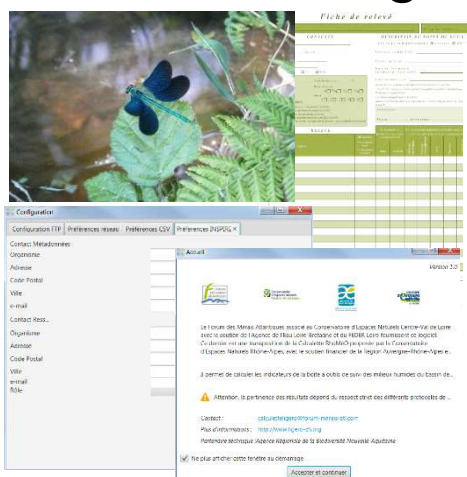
Fiche de relevé

Configuration

Configuration FTP | Préférences réseau | Préférences CSV | Préférences INSPIRE

Contact Metadonnées
Organisme
Adresse
Code Postal
Ville
e-mail
Contact Ress...
Organisme
Adresse
Code Postal
Ville
e-mail
Rôle

Accueil

Version 3.0

Le Forum des Marais Atlantiques associé au Conservatoire d'Espaces Naturels Centre-Val de Loire avec le soutien de l'Agence de l'Eau Loire Bretagne et du FEDER Loire fournissent ce logiciel. Ce dernier est une transposition de la Calculette RhoMéO proposée par le Conservatoire d'Espaces Naturels Rhône-Alpes, avec le soutien financier de la Région Auvergne-Rhône-Alpes e...

Il permet de calculer les indicateurs de la boîte à outils de suivi des milieux humides du bassin de...

Attention, la pertinence des résultats dépend du respect strict des différents protocoles de ...

Contact : calculette@forum-marais-atl.com
Plus d'informations : http://www.rhoméo-bao.fr
Partenaire technique : Agence Régionale de la Biodiversité Nouvelle Aquitaine

Ne plus afficher cette fenêtre au démarrage

Accepter et continuer